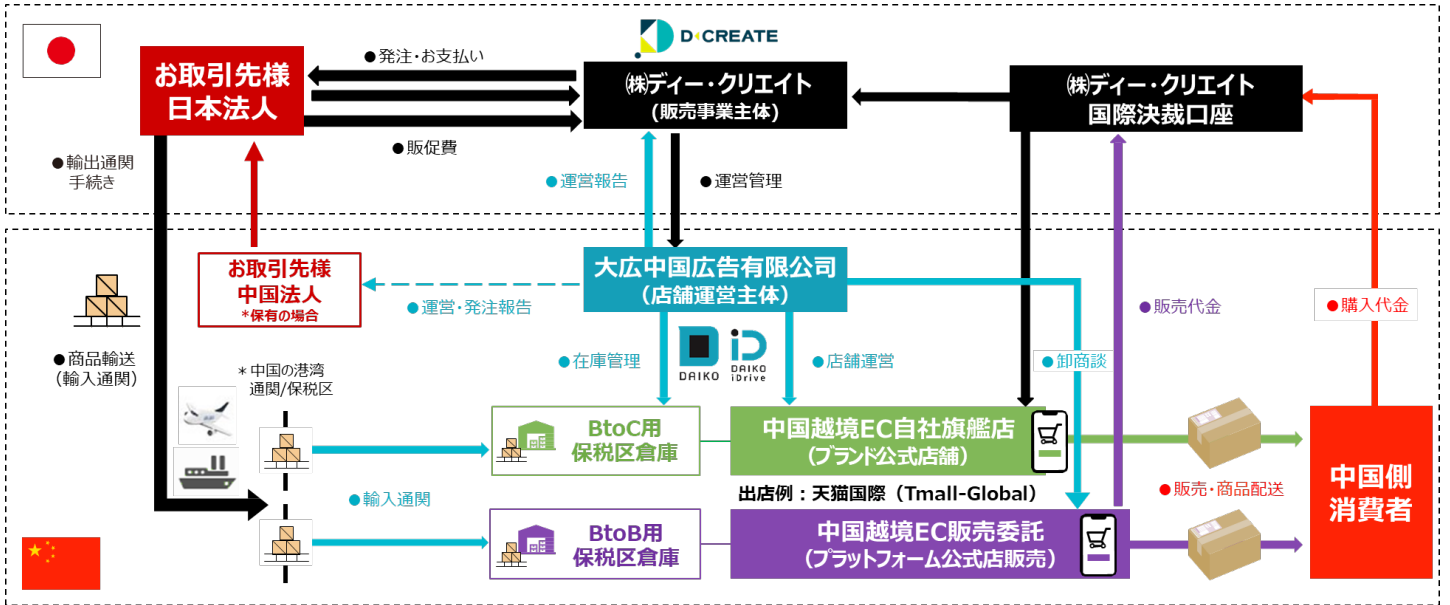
D·CREATE

お取引先様
日本法人

●発注・お支払い

㈱ディー・クリエイト
（販売事業主体）

㈱ディー・クリエイト
国際決裁口座

●販促費

●輸出通関
手続き

●運営報告

●運営管理

大広中国広告有限公司
（店舗運営主体）

お取引先様
中国法人
*保有の場合

●運営・発注報告

●販売代金

●購入代金

●商品輸送
（輸入通関）

●在庫管理

DAIKO

DAIKO iDrive

●店舗運営

●卸商談

＊中国の港湾
通関/保税区

BtoC用
保税区倉庫

中国越境EC自社旗艦店
（ブランド公式店舗）

出店例：天猫国際（Tmall-Global）

●販売・商品配送

中国側
消費者

●輸入通関

BtoB用
保税区倉庫

中国越境EC販売委託
（プラットフォーム公式店販売）